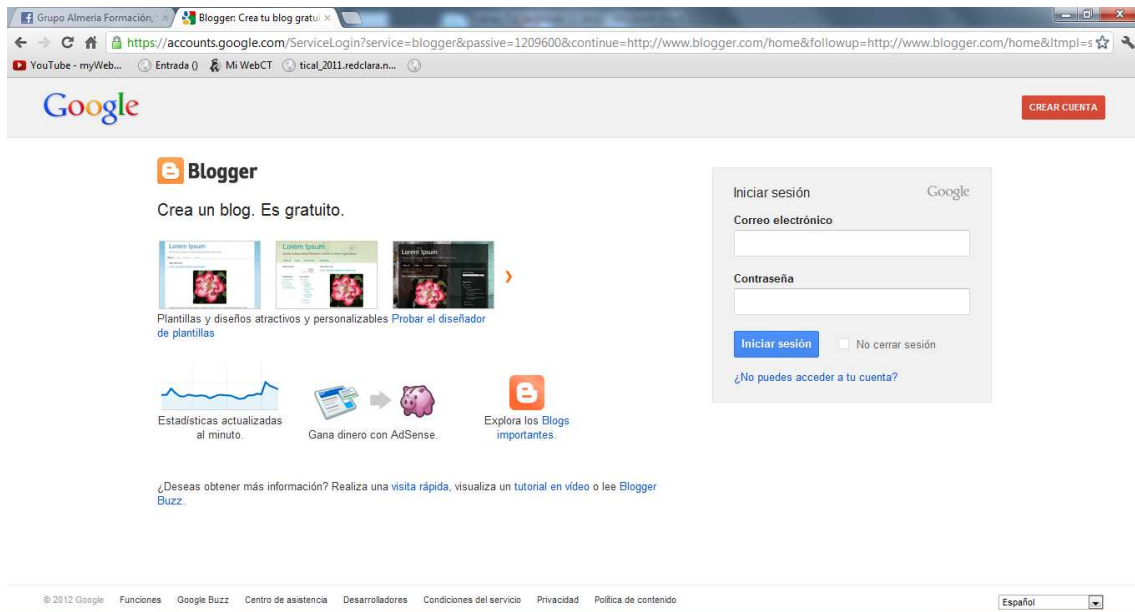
Grupo Almería Formación, ×
Blogger: Crea tu blog gratui ×

https://accounts.google.com/ServiceLogin?service=blogger&passive=1209600&continue=http://www.blogger.com/home&followup=http://www.blogger.com/home&ltmpl=s

YouTube - myWeb... Entrada () Mi WebCT tical_2011.redclara.n...

Google

CREAR CUENTA

Blogger

Crea un blog. Es gratuito.

Lorem Ipsum
Lorem Ipsum
Lorem Ipsum

Plantillas y diseños atractivos y personalizables Probar el diseñador de plantillas

Estadísticas actualizadas al minuto.

Gana dinero con AdSense.

Explora los Blogs importantes.

¿Deseas obtener más información? Realiza una visita rápida, visualiza un tutorial en vídeo o lee Blogger Buzz.

Iniciar sesión
Google
Correo electrónico
Contraseña
Iniciar sesión
No cerrar sesión
¿No puedes acceder a tu cuenta?

© 2012 Google Funciones Google Buzz Centro de asistencia Desarrolladores Condiciones del servicio Privacidad Política de contenido

Español